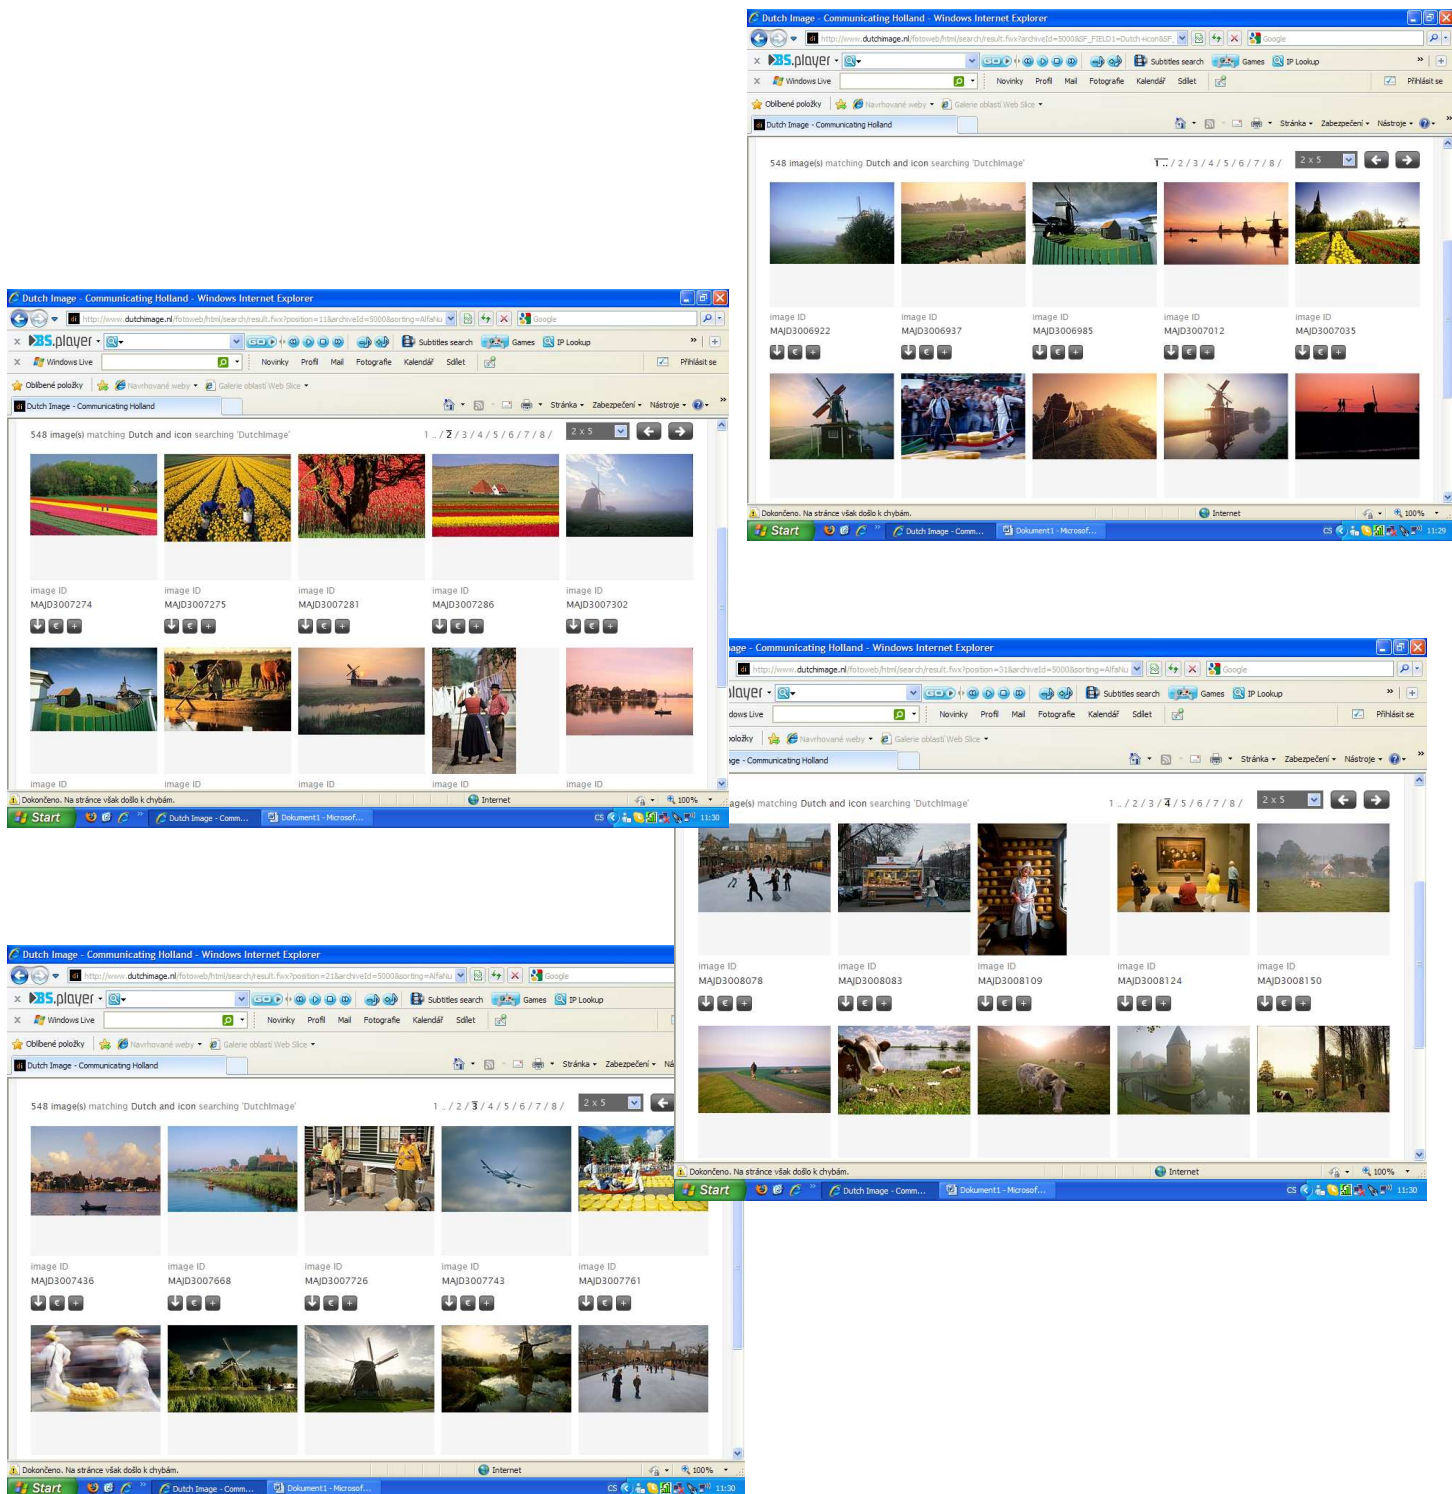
Dutch Image - Communicating Holland - Windows Internet Explorer

http://www.dutchimage.nl/fotoweb/html/search/result.fwx?archiveId=5000&SF_FIELD1=Dutch+icon&SF

Google

BS.player

Subtitles search Games IP Lookup

Windows Live Novinky Profil Mail Fotografie Kalendář Sdílet Přihlásit se

Oblíbené položky Navrhované weby Galerie oblastí Web Slice

Dutch Image - Communicating Holland

Stránka Zabezpečení Nástroje

548 image(s) matching Dutch and icon searching 'DutchImage'

1 / 2 / 3 / 4 / 5 / 6 / 7 / 8 /

2 x 5

image ID MAJD3006922

image ID MAJD3006937

image ID MAJD3006985

image ID MAJD3007012

image ID MAJD3007035

Dokončeno. Na stránce však došlo k chybám.

Internet

100%

Start

Dutch Image - Comm...

Dokument1 - Microsof...

11:29

Dutch Image - Communicating Holland - Windows Internet Explorer

http://www.dutchimage.nl/fotoweb/html/search/result.fwx?position=11&archiveId=5000&sorting=AlfaNu

548 image(s) matching Dutch and icon searching 'DutchImage'

1 .. / 2 / 3 / 4 / 5 / 6 / 7 / 8 /

image ID MAJD3007274

image ID MAJD3007275

image ID MAJD3007281

image ID MAJD3007286

image ID MAJD3007302

image ID

image ID

image ID

image ID

image ID

Dokončeno. Na stránce však došlo k chybám.

11:30

age - Communicating Holland - Windows Internet Explorer

http://www.dutchimage.nl/fotoweb/html/search/result.fwx?position=31&archiveId=5000&sorting=AlfaNu

age(s) matching Dutch and icon searching 'DutchImage'

1 .. / 2 / 3 / 4 / 5 / 6 / 7 / 8 /

image ID MAJD3008078

image ID MAJD3008083

image ID MAJD3008109

image ID MAJD3008124

image ID MAJD3008150

Dokončeno. Na stránce však došlo k chybám.

11:30

Dutch Image - Communicating Holland - Windows Internet Explorer

http://www.dutchimage.nl/fotoweb/html/search/result.fwx?position=21&archiveId=5000&sorting=AlfaNu

548 image(s) matching Dutch and icon searching 'DutchImage'

1 .. / 2 / 3 / 4 / 5 / 6 / 7 / 8 /

image ID MAJD3007436

image ID MAJD3007668

image ID MAJD3007726

image ID MAJD3007743

image ID MAJD3007761

Dokončeno. Na stránce však došlo k chybám.

11:30